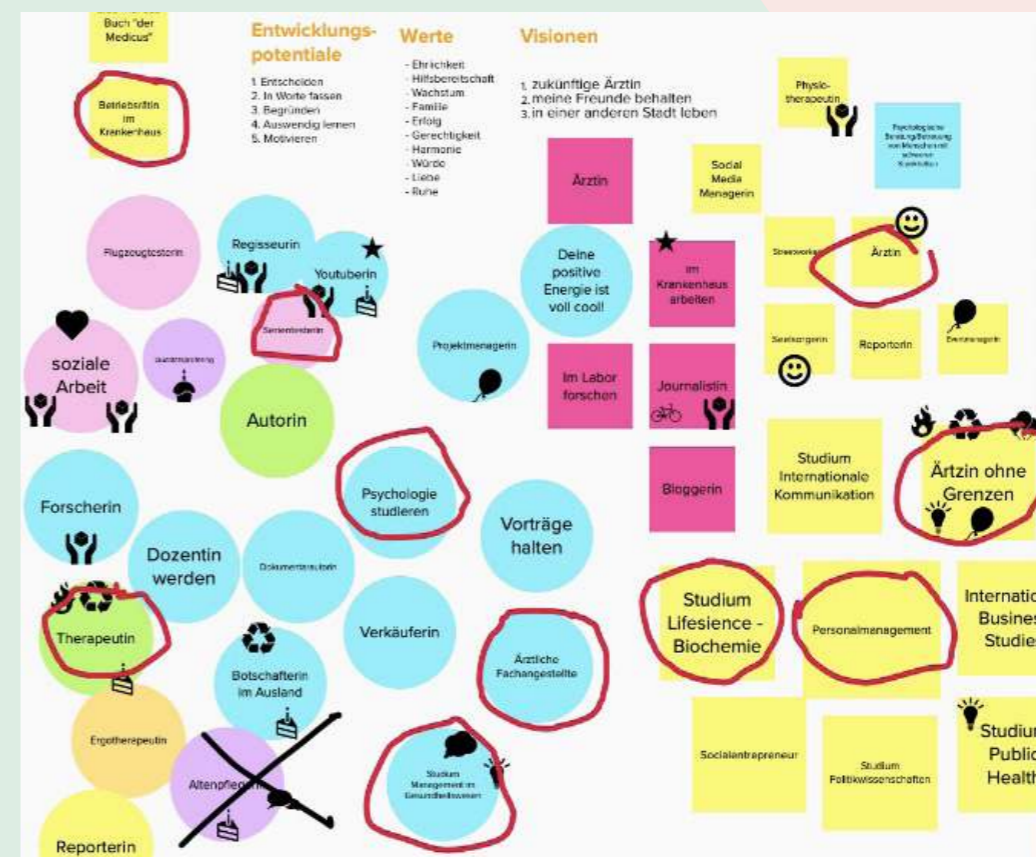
Buch "der Medicus"

Betriebsrätin im Krankenhaus

Entwicklungspotentiale

1. Entscheiden
2. In Worte fassen
3. Begründen
4. Auswendig lernen
5. Motivieren

Werte

- Ehrlichkeit
- Hilfsbereitschaft
- Wachstum
- Familie
- Erfolg
- Gerechtigkeit
- Harmonie
- Würde
- Liebe
- Ruhe

Visionen

1. zukünftige Ärztin
2. meine Freunde behalten
3. in einer anderen Stadt leben

Physiotherapeutin

Psychologische Beratung/Betreuung von Menschen mit schweren Krankheiten

Social Media Managerin

Ärztin

Flugzeugtesterin

Regisseurin

Youtuberin

Serientesterin

Deine positive Energie ist voll cool!

im Krankenhaus arbeiten

Streetworker

Ärztin

soziale Arbeit

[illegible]

Projektmanagerin

Im Labor forschen

Journalistin

Seelsorgerin

Reporterin

Eventmanagerin

Autorin

Studium Internationale Kommunikation

Ärztin ohne Grenzen

Forscherin

Psychologie studieren

Vorträge halten

Bloggerin

Dozentin werden

Dokumentarfilmerin

Therapeutin

Verkäuferin

Studium Lifesience - Biochemie

Personalmanagement

Internatio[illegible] Busines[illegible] Studie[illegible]

Botschafterin im Ausland

Ärztliche Fachangestellte

Ergotherapeutin

Altenpflegerin

Studium Management im Gesundheitswesen

Socialentrepreneur

Studium Politikwissenschaften

Studiu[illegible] Public Health

Reporterin